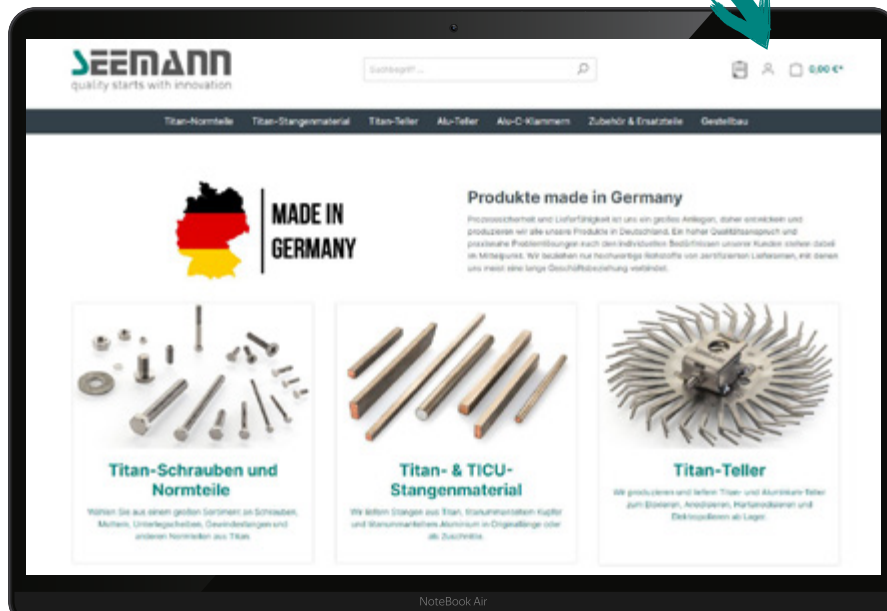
SEEMANN
quality starts with innovation

Suchbegriff...

0,00 €*

Titan-Normteile Titan-Stangenmaterial Titan-Teller Alu-Teller Alu-C-Klammern Zubehör & Ersatzteile Gestellbau

MADE IN GERMANY

Produkte made in Germany

Prozesssicherheit und Lieferfähigkeit ist uns ein großes Anliegen, daher entwickeln und produzieren wir alle unsere Produkte in Deutschland. Ein hoher Qualitätsanspruch und praxisnahe Problemlösungen nach den individuellen Bedürfnissen unserer Kunden stehen dabei im Mittelpunkt. Wir beziehen nur hochwertige Rohstoffe von zertifizierten Lieferanten, mit denen uns meist eine lange Geschäftsbeziehung verbindet.

Titan-Schrauben und Normteile

Wählen Sie aus einem großen Sortiment an Schrauben, Muttern, Unterlegscheiben, Gewindestangen und anderen Normteilen aus Titan.

Titan- & TICU-Stangenmaterial

Wir liefern Stangen aus Titan, titanummantelten Kupfer und titanummantelten Aluminium in Originallänge oder als Zuschnitte.

Titan-Teller

Wir produzieren und liefern Titan- und Aluminium-Teller zum Eloxieren, Anodisieren, Hartanodisieren und Elektropolieren ab Lager.

NoteBook Air